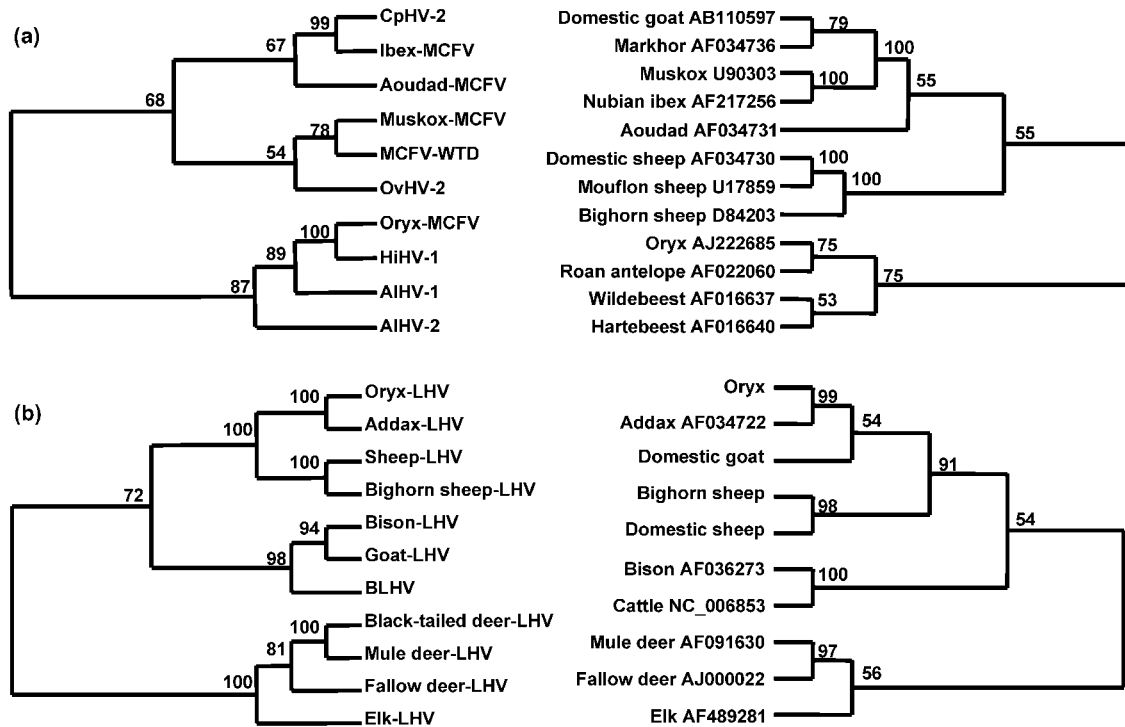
(a)

99
CpHV-2
67
Ibex-MCFV
68
Aoudad-MCFV
78
Muskox-MCFV
54
MCFV-WTD
OvHV-2
100
Oryx-MCFV
89
HiHV-1
87
AlHV-1
AlHV-2

Domestic goat AB110597
79
Markhor AF034736
100
Muskox U90303
100
Nubian ibex AF217256
55
Aoudad AF034731
55
Domestic sheep AF034730
100
Mouflon sheep U17859
100
Bighorn sheep D84203
Oryx AJ222685
75
Roan antelope AF022060
75
Wildebeest AF016637
53
Hartebeest AF016640

(b)

100
Oryx-LHV
100
Addax-LHV
100
Sheep-LHV
72
Bighorn sheep-LHV
94
Bison-LHV
98
Goat-LHV
BLHV
100
Black-tailed deer-LHV
81
Mule deer-LHV
100
Fallow deer-LHV
Elk-LHV

Oryx
99
Addax AF034722
54
Domestic goat
91
Bighorn sheep
98
Domestic sheep
54
Bison AF036273
100
Cattle NC_006853
Mule deer AF091630
97
Fallow deer AJ000022
56
Elk AF489281